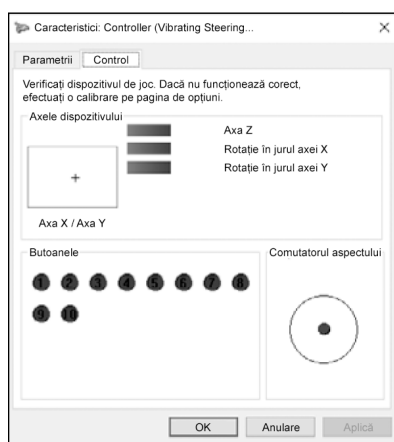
Caracteristici: Controller (Vibrating Steering...

×

Parametrii Control

Verificați dispozitivul de joc. Dacă nu funcționează corect, efectuați o calibrare pe pagina de opțiuni.

Axele dispozitivului

Axa Z

Rotație în jurul axei X

Rotație în jurul axei Y

+

Axa X / Axa Y

Butoanele

1 2 3 4 5 6 7 8

9 10

Comutatorul aspectului

OK Anulare Aplică